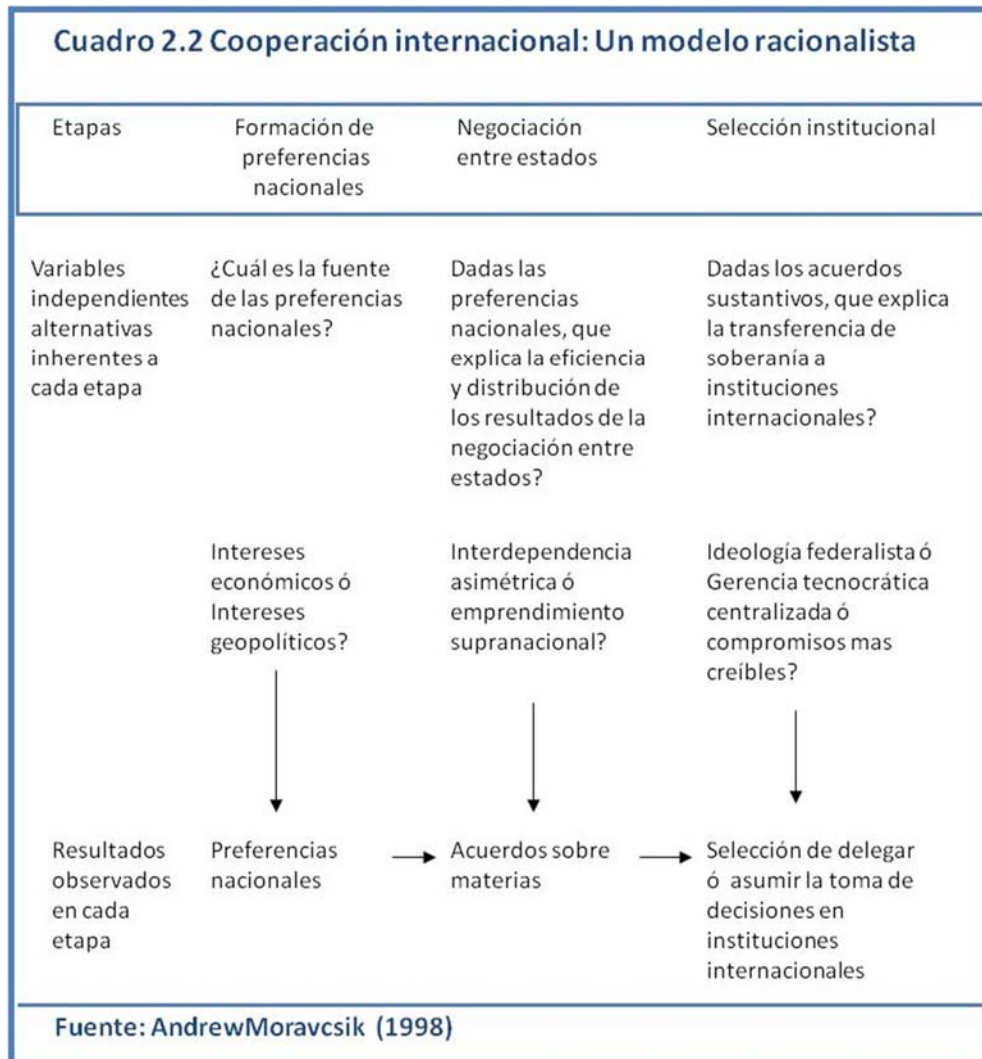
Cuadro 2.2 Cooperación internacional: Un modelo racionalista

| Etapas | Formación de preferencias nacionales | Negociación entre estados | Selección institucional |
|---|---|---|---|
| Variables independientes alternativas inherentes a cada etapa | ¿Cuál es la fuente de las preferencias nacionales? | Dadas las preferencias nacionales, que explica la eficiencia y distribución de los resultados de la negociación entre estados? | Dadas los acuerdos sustantivos, que explica la transferencia de soberanía a instituciones internacionales? |
| | Intereses económicos ó Intereses geopolíticos? | Interdependencia asimétrica ó emprendimiento supranacional? | Ideología federalista ó Gerencia tecnocrática centralizada ó compromisos mas creíbles? |
| Resultados observados en cada etapa | Preferencias nacionales | Acuerdos sobre materias | Selección de delegar ó asumir la toma de decisiones en instituciones internacionales |

Fuente: AndrewMoravcsik (1998)